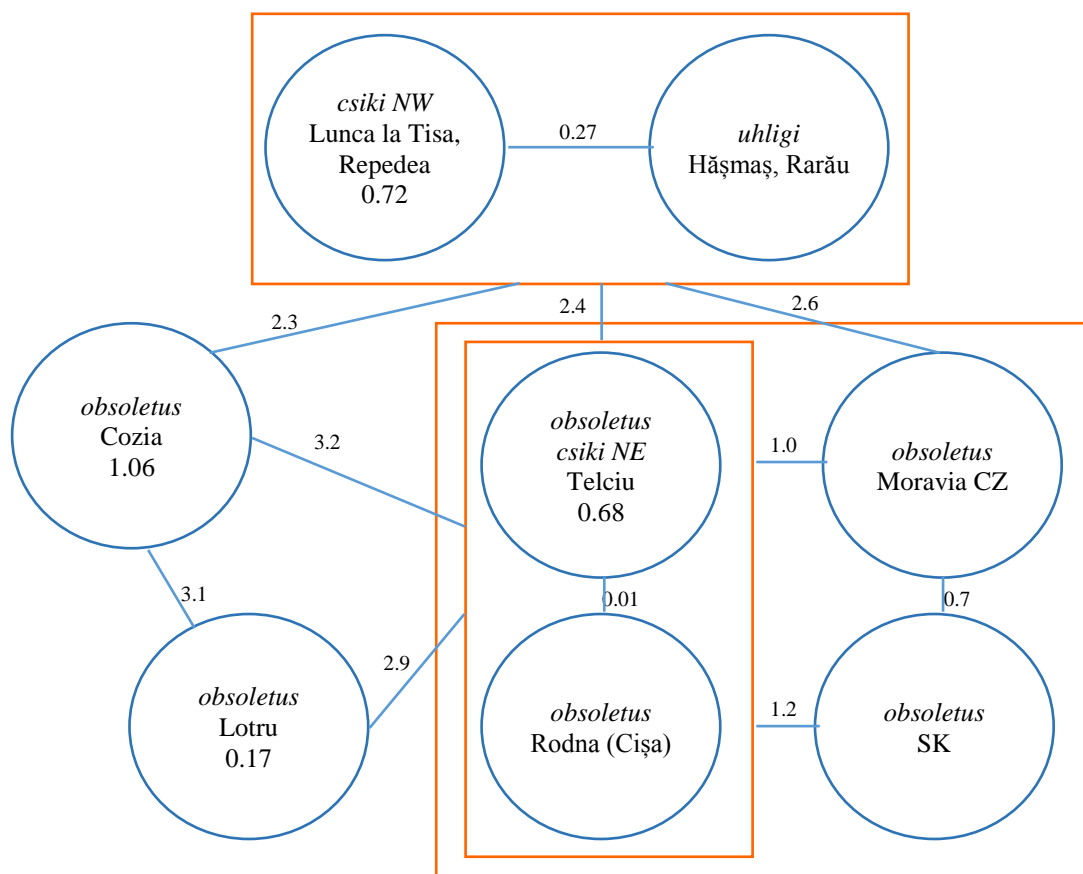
*csiki NW*
Lunca la Tisa, Repedea
0.72

0.27

*uhligi*
Hăşmaş, Rarău

2.3

2.4

2.6

*obsoletus*
Cozia
1.06

3.2

*obsoletus*
*csiki NE*
Telciu
0.68

1.0

*obsoletus*
Moravia CZ

3.1

0.01

0.7

2.9

*obsoletus*
Lotru
0.17

*obsoletus*
Rodna (Cişa)

1.2

*obsoletus*
SK